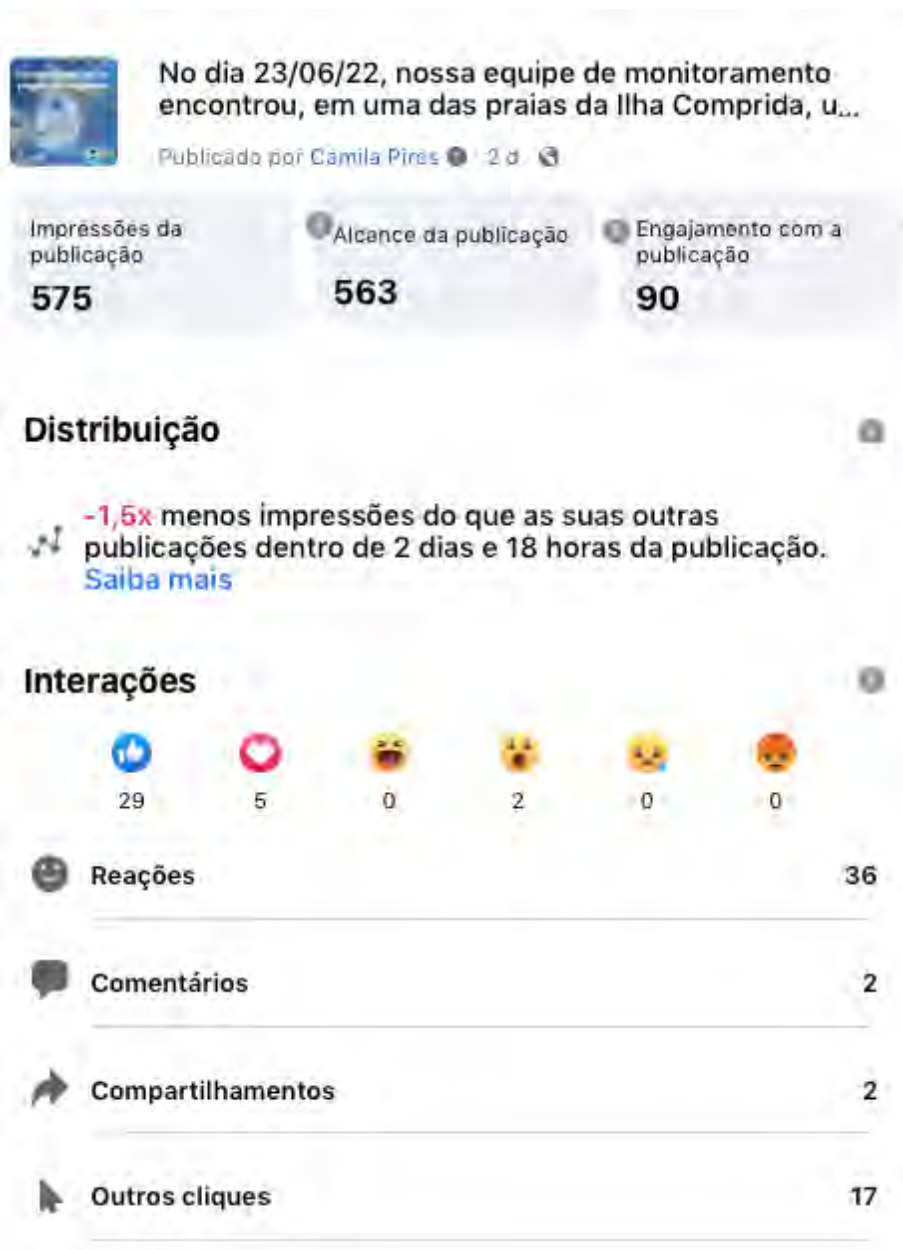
No dia 23/06/22, nossa equipe de monitoramento encontrou, em uma das praias da Ilha Comprida, u...

Publicado por Camila Pires · 2 d ·

| Impressões da publicação | Alcance da publicação | Engajamento com a publicação |
|---|---|---|
| 575 | 563 | 90 |

Distribuição

-1,5x menos impressões do que as suas outras publicações dentro de 2 dias e 18 horas da publicação. Saiba mais

Interações

29 5 0 2 0 0

Reações 36

Comentários 2

Compartilhamentos 2

Outros cliques 17